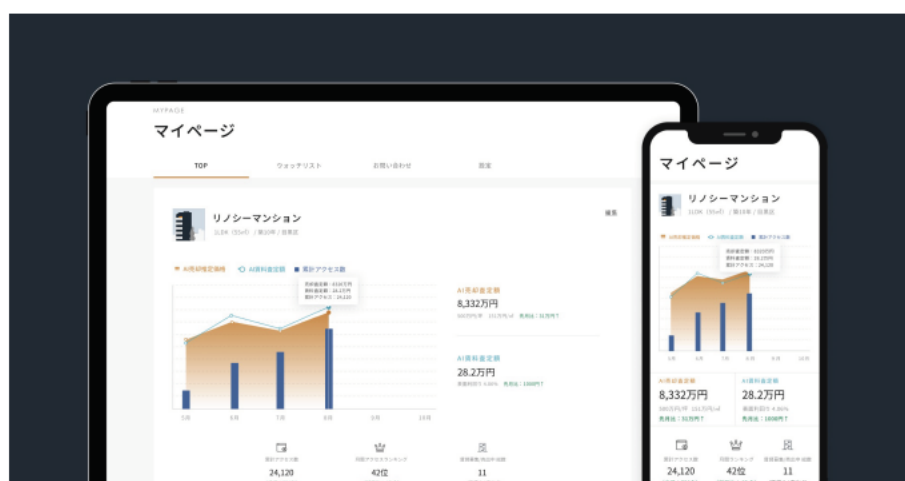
MYPAGE

マイページ

TOP

ウォッチリスト

お問い合わせ

設定

リノシーマンション

編集

AI売却査定価格

AI賃料査定額

累計アクセス数

AI売却査定額

8,332万円

AI賃料査定額

28.2万円

5月

6月

7月

8月

9月

10月

24,120

42位

11

マイページ

リノシーマンション

AI売却査定額

8,332万円

AI賃料査定額

28.2万円

5月

6月

7月

8月

9月

10月

24,120

42位

11